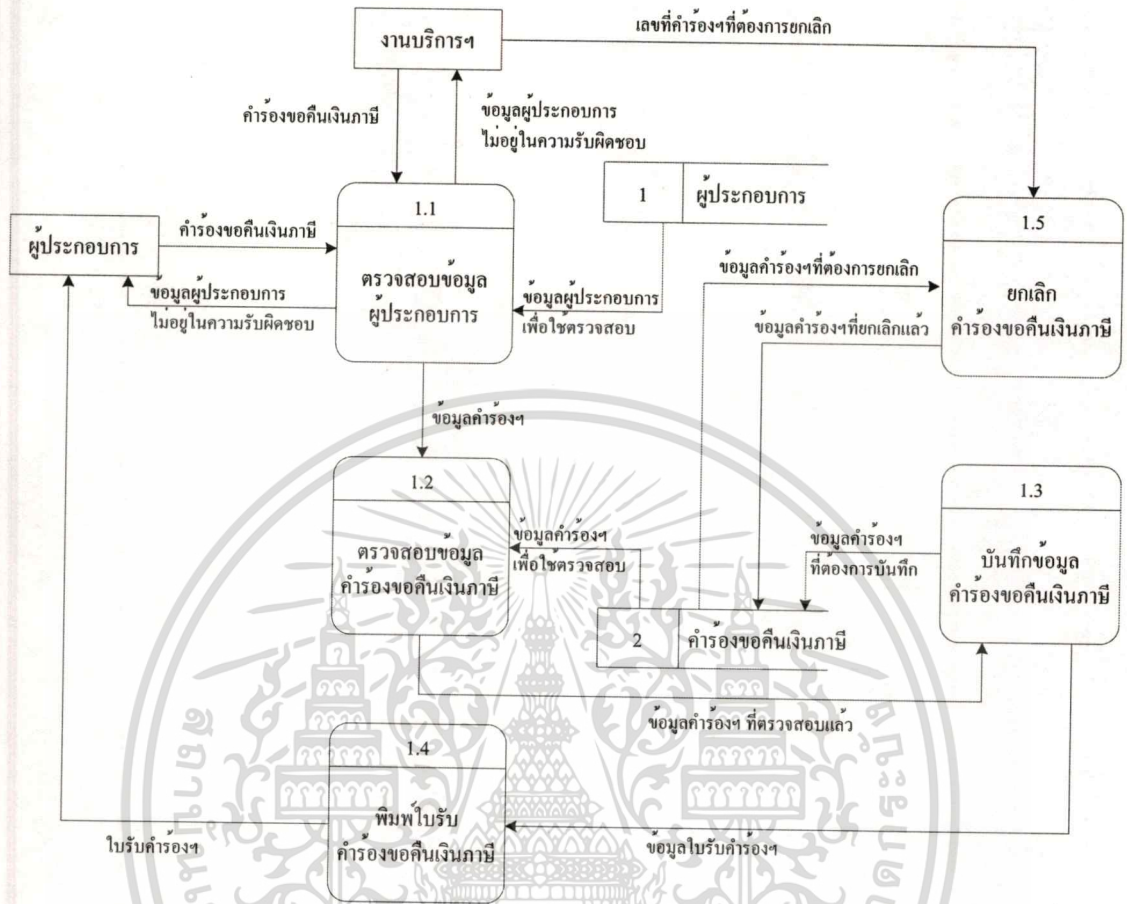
งานบริการฯ

เลขที่คำร้องฯที่ต้องการยกเลิก

คำร้องขอคืนเงินภาษี

ข้อมูลผู้ประกอบการ ไม่อยู่ในความรับผิดชอบ

1 ผู้ประกอบการ

ผู้ประกอบการ

คำร้องขอคืนเงินภาษี

1.1

ตรวจสอบข้อมูล ผู้ประกอบการ

ข้อมูลผู้ประกอบการ ไม่อยู่ในความรับผิดชอบ

ข้อมูลผู้ประกอบการ เพื่อใช้ตรวจสอบ

1.5

ยกเลิก คำร้องขอคืนเงินภาษี

ข้อมูลคำร้องฯที่ต้องการยกเลิก

ข้อมูลคำร้องฯที่ยกเลิกแล้ว

ข้อมูลคำร้องฯ

1.2

ตรวจสอบข้อมูล คำร้องขอคืนเงินภาษี

ข้อมูลคำร้องฯ เพื่อใช้ตรวจสอบ

1.3

บันทึกข้อมูล คำร้องขอคืนเงินภาษี

ข้อมูลคำร้องฯ ที่ต้องการบันทึก

2 คำร้องขอคืนเงินภาษี

ข้อมูลคำร้องฯ ที่ตรวจสอบแล้ว

1.4

พิมพ์ใบรับ คำร้องขอคืนเงินภาษี

ใบรับคำร้องฯ

ข้อมูลใบรับคำร้องฯ